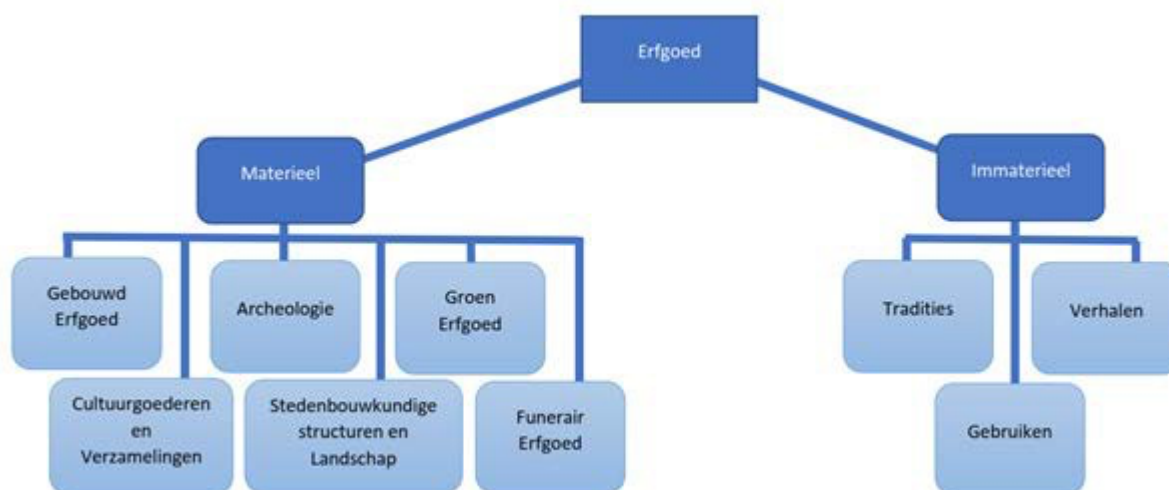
Erfgoed

Materieel

Immaterieel

Gebouwd Erfgoed

Archeologie

Groen Erfgoed

Cultuurgoederen en Verzamelingen

Stedenbouwkundige structuren en Landschap

Funerair Erfgoed

Tradities

Verhalen

Gebruiken